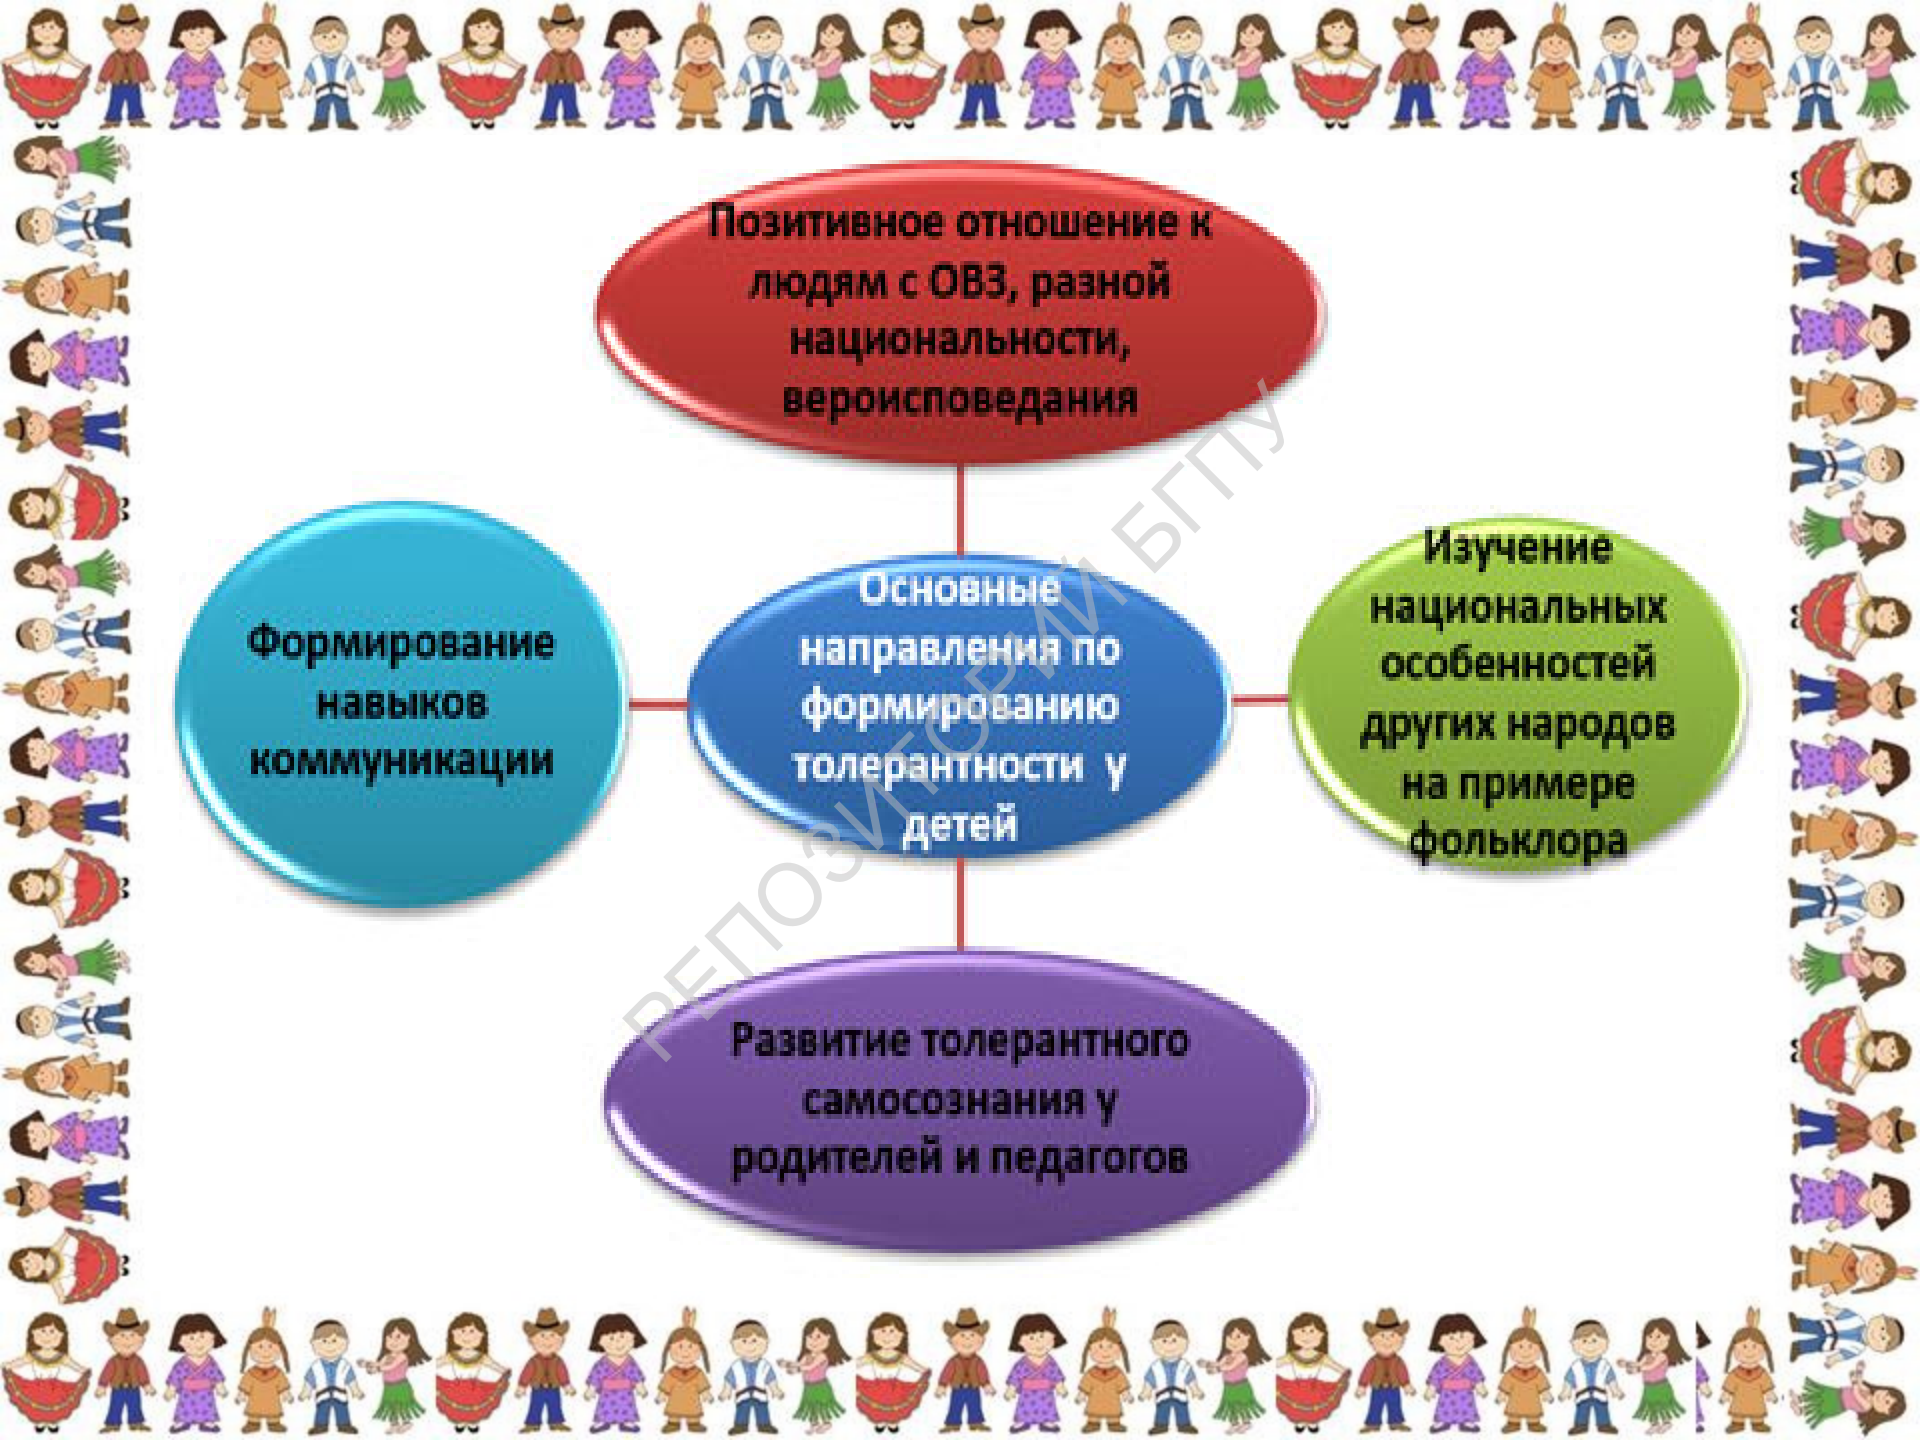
Позитивное отношение к людям с ОВЗ, разной национальности, вероисповедания

Формирование навыков коммуникации

Основные направления по формированию толерантности у детей

Изучение национальных особенностей других народов на примере фольклора

Развитие толерантного самосознания у родителей и педагогов

РЕПОЗИТОРИЙ БГПУ